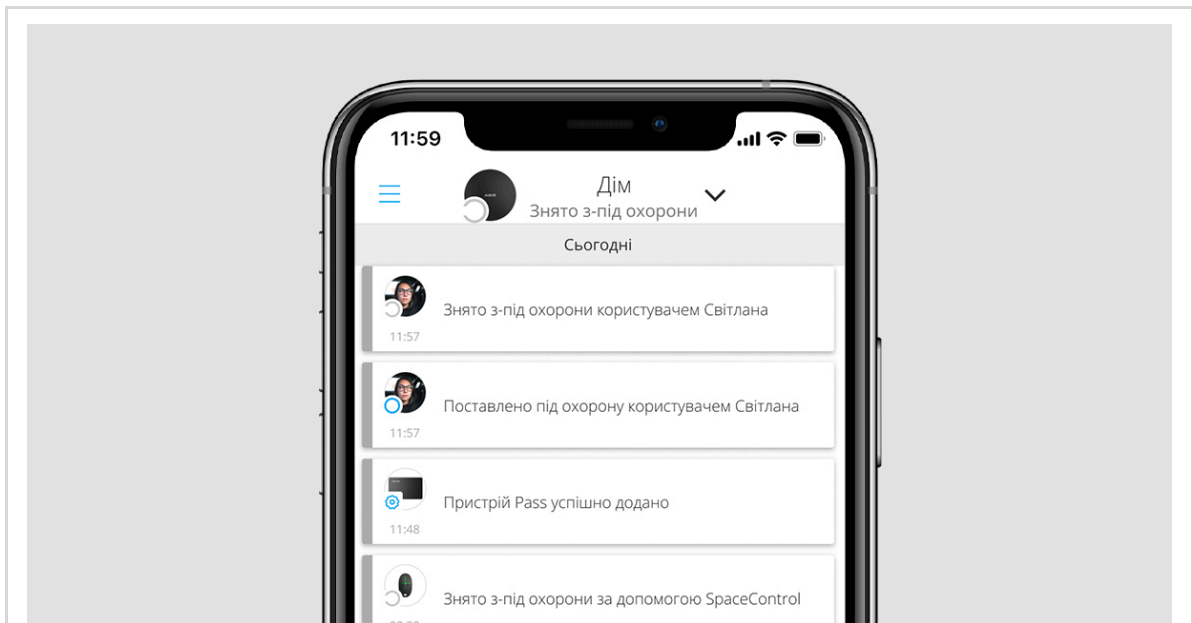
11:59

Дім
Знято з-під охорони

Сьогодні

Знято з-під охорони користувачем Світлана
11:57

Поставлено під охорону користувачем Світлана
11:57

Пристрій Pass успішно додано
11:48

Знято з-під охорони за допомогою SpaceControl